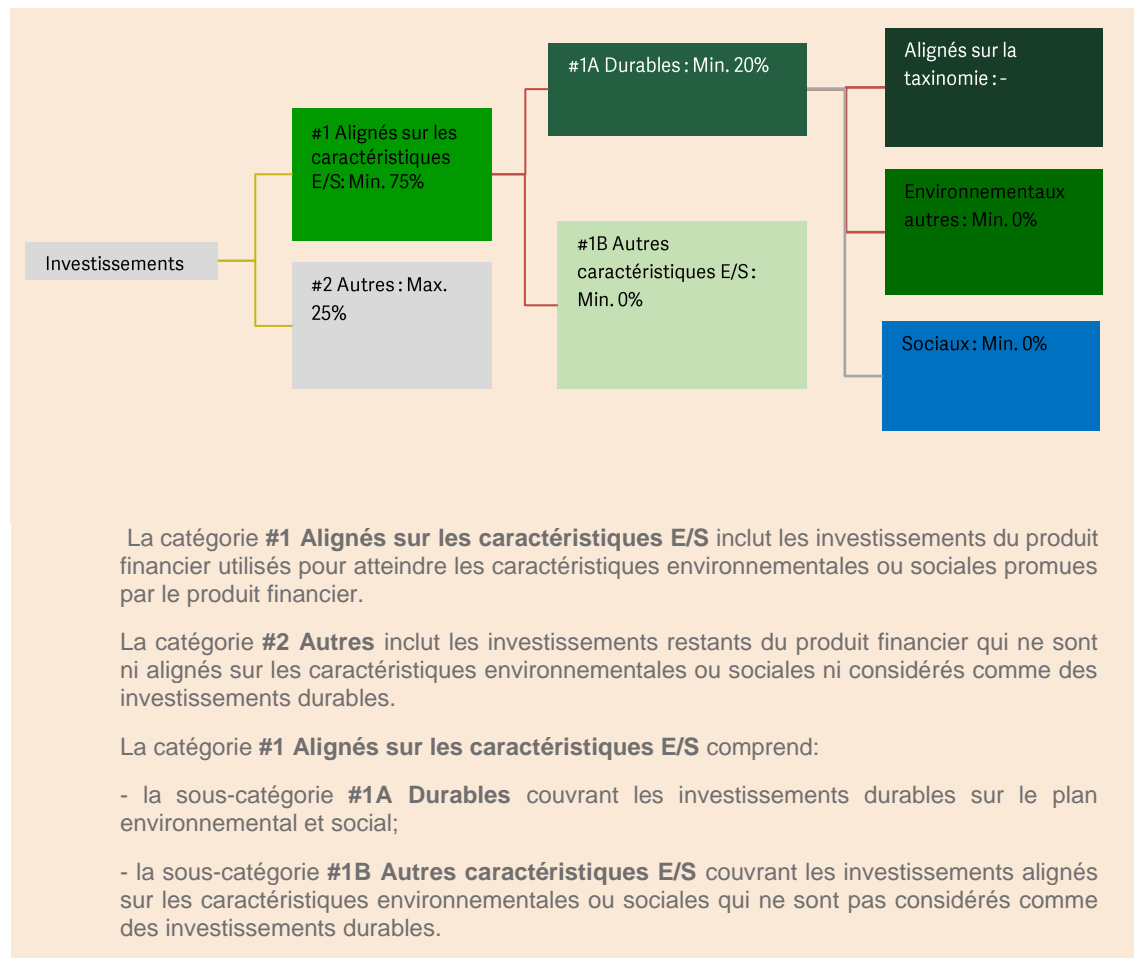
Investissements

#1 Alignés sur les caractéristiques E/S: Min. 75%

#2 Autres : Max. 25%

#1A Durables : Min. 20%

#1B Autres caractéristiques E/S : Min. 0%

Alignés sur la taxinomie : -

Environnementaux autres : Min. 0%

Sociaux : Min. 0%

La catégorie **#1 Alignés sur les caractéristiques E/S** inclut les investissements du produit financier utilisés pour atteindre les caractéristiques environnementales ou sociales promues par le produit financier.

La catégorie **#2 Autres** inclut les investissements restants du produit financier qui ne sont ni alignés sur les caractéristiques environnementales ou sociales ni considérés comme des investissements durables.

La catégorie **#1 Alignés sur les caractéristiques E/S** comprend:

- la sous-catégorie **#1A Durables** couvrant les investissements durables sur le plan environnemental et social;

- la sous-catégorie **#1B Autres caractéristiques E/S** couvrant les investissements alignés sur les caractéristiques environnementales ou sociales qui ne sont pas considérés comme des investissements durables.